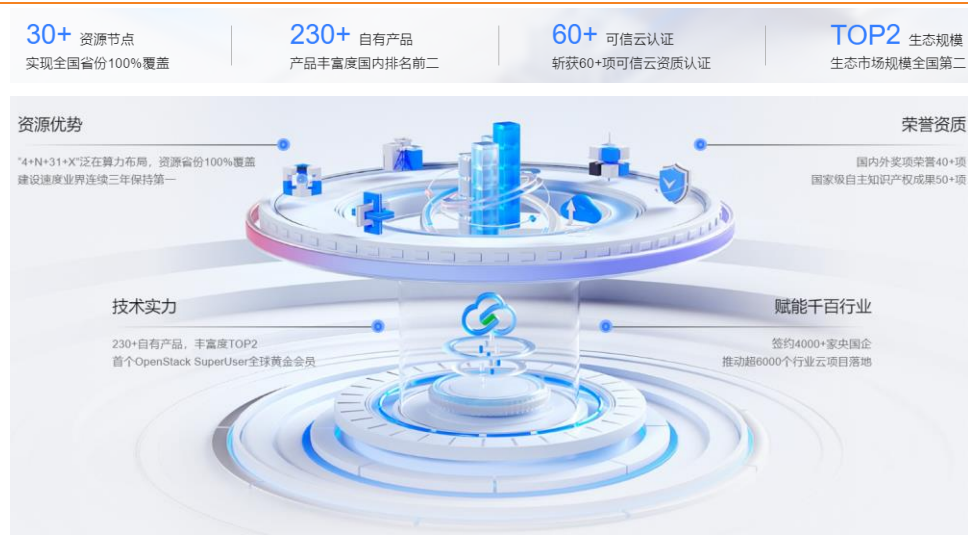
30+ 资源节点
实现全国省份100%覆盖

230+ 自有产品
产品丰富度国内排名前二

60+ 可信云认证
斩获60+项可信云资质认证

TOP2 生态规模
生态市场规模全国第二

资源优势
"4+N+31+X"泛在算力布局，资源省份100%覆盖
建设速度业界连续三年保持第一

荣誉资质
国内外奖项荣誉40+项
国家级自主知识产权成果50+项

技术实力
230+自有产品，丰富度TOP2
首个OpenStack SuperUser全球黄金会员

赋能千百行业
签约4000+家央国企
推动超6000个行业云项目落地